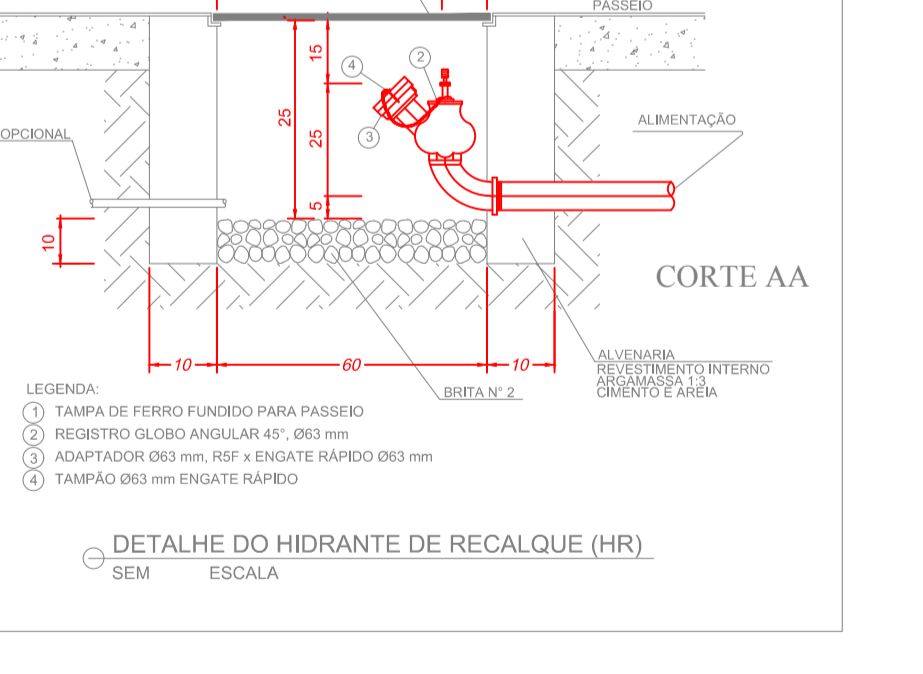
PASSEIO

OPCIONAL

15

25

25

5

10

4

2

3

ALIMENTAÇÃO

CORTE AA

10

60

10

ALVENARIA
REVESTIMENTO INTERNO
ARGAMASSA 1:3
CIMENTO E AREIA

BRITA N° 2

LEGENDA:
1 TAMPA DE FERRO FUNDIDO PARA PASSEIO
2 REGISTRO GLOBO ANGULAR 45°, Ø63 mm
3 ADAPTADOR Ø63 mm, R5F x ENGATE RÁPIDO Ø63 mm
4 TAMPÃO Ø63 mm ENGATE RÁPIDO

DETALHE DO HIDRANTE DE RECALQUE (HR)
SEM ESCALA